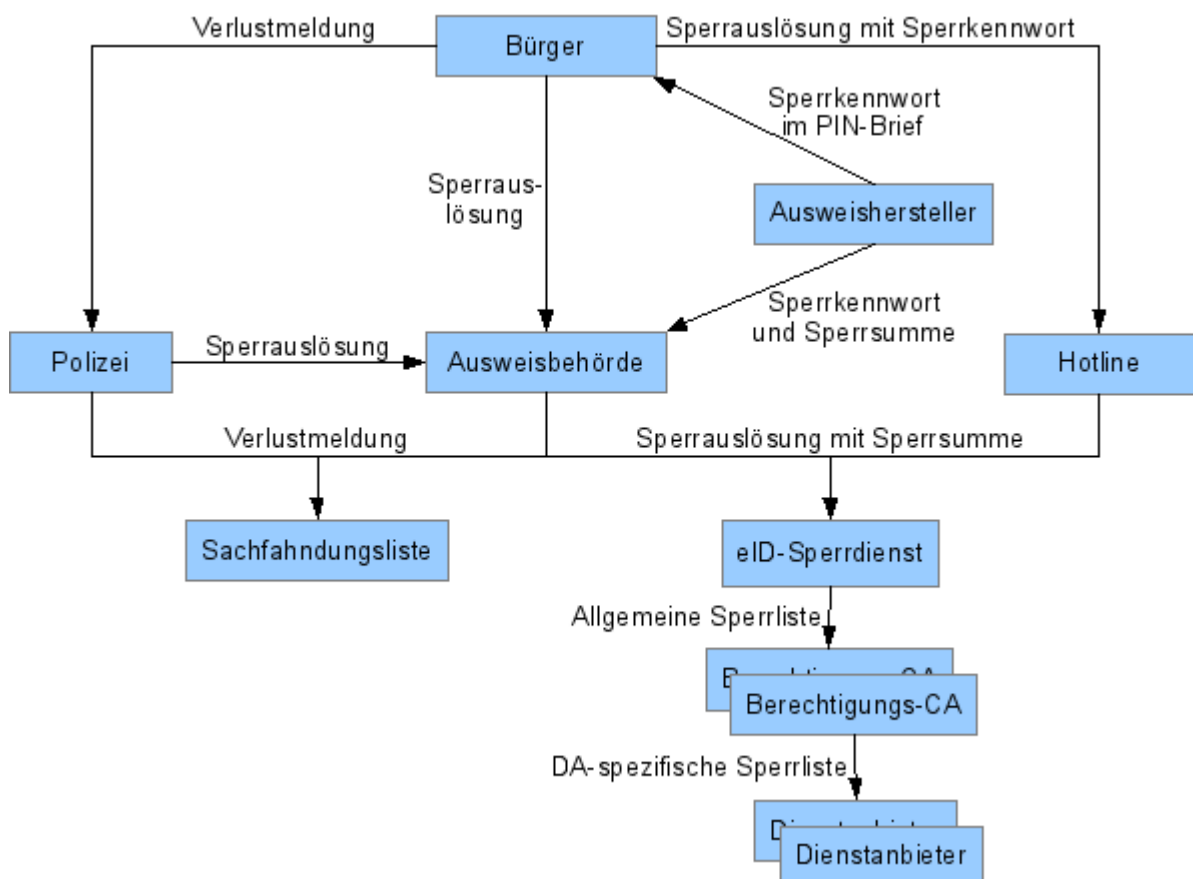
Verlustmeldung

Bürger

Sperrauslösung mit Sperrkennwort

Sperrkennwort im PIN-Brief

Sperrauslösung

Ausweishersteller

Sperrkennwort und Sperrsumme

Polizei

Sperrauslösung

Ausweisbehörde

Hotline

Verlustmeldung

Sperrauslösung mit Sperrsumme

Sachfahndungsliste

eID-Sperrdienst

Allgemeine Sperrliste

Berechtigungs-CA

DA-spezifische Sperrliste

Dienstanbieter